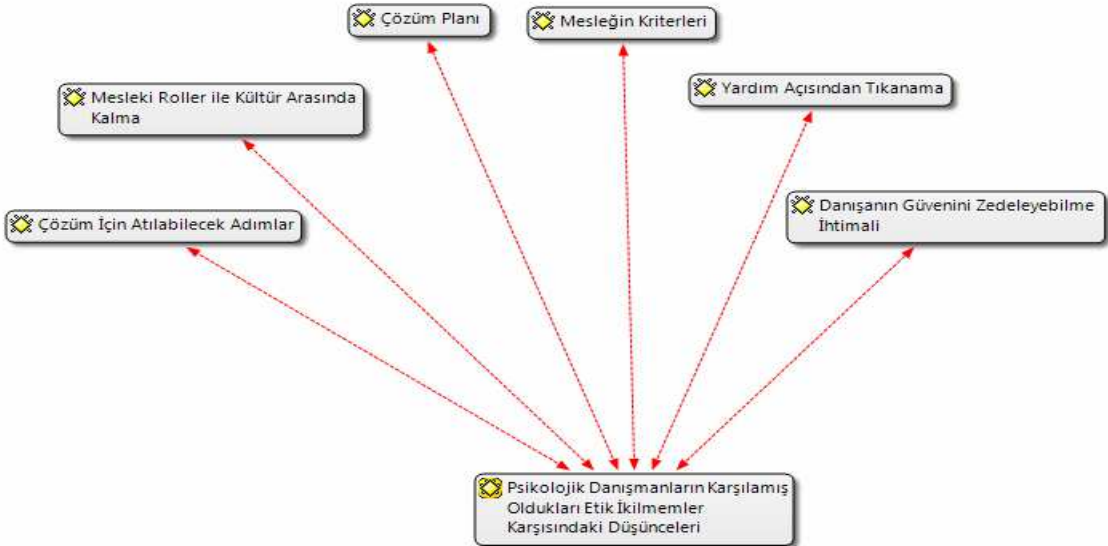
Çözüm Planı

Mesleğin Kriterleri

Mesleki Roller ile Kültür Arasında Kalma

Yardım Açısından Tıkanama

Çözüm İçin Atılabilecek Adımlar

Danışanın Güvenini Zedeleyebilme İhtimali

Psikolojik Danışmanların Karşılamış Oldukları Etik İkilmemler Karşısındaki Düşünceleri